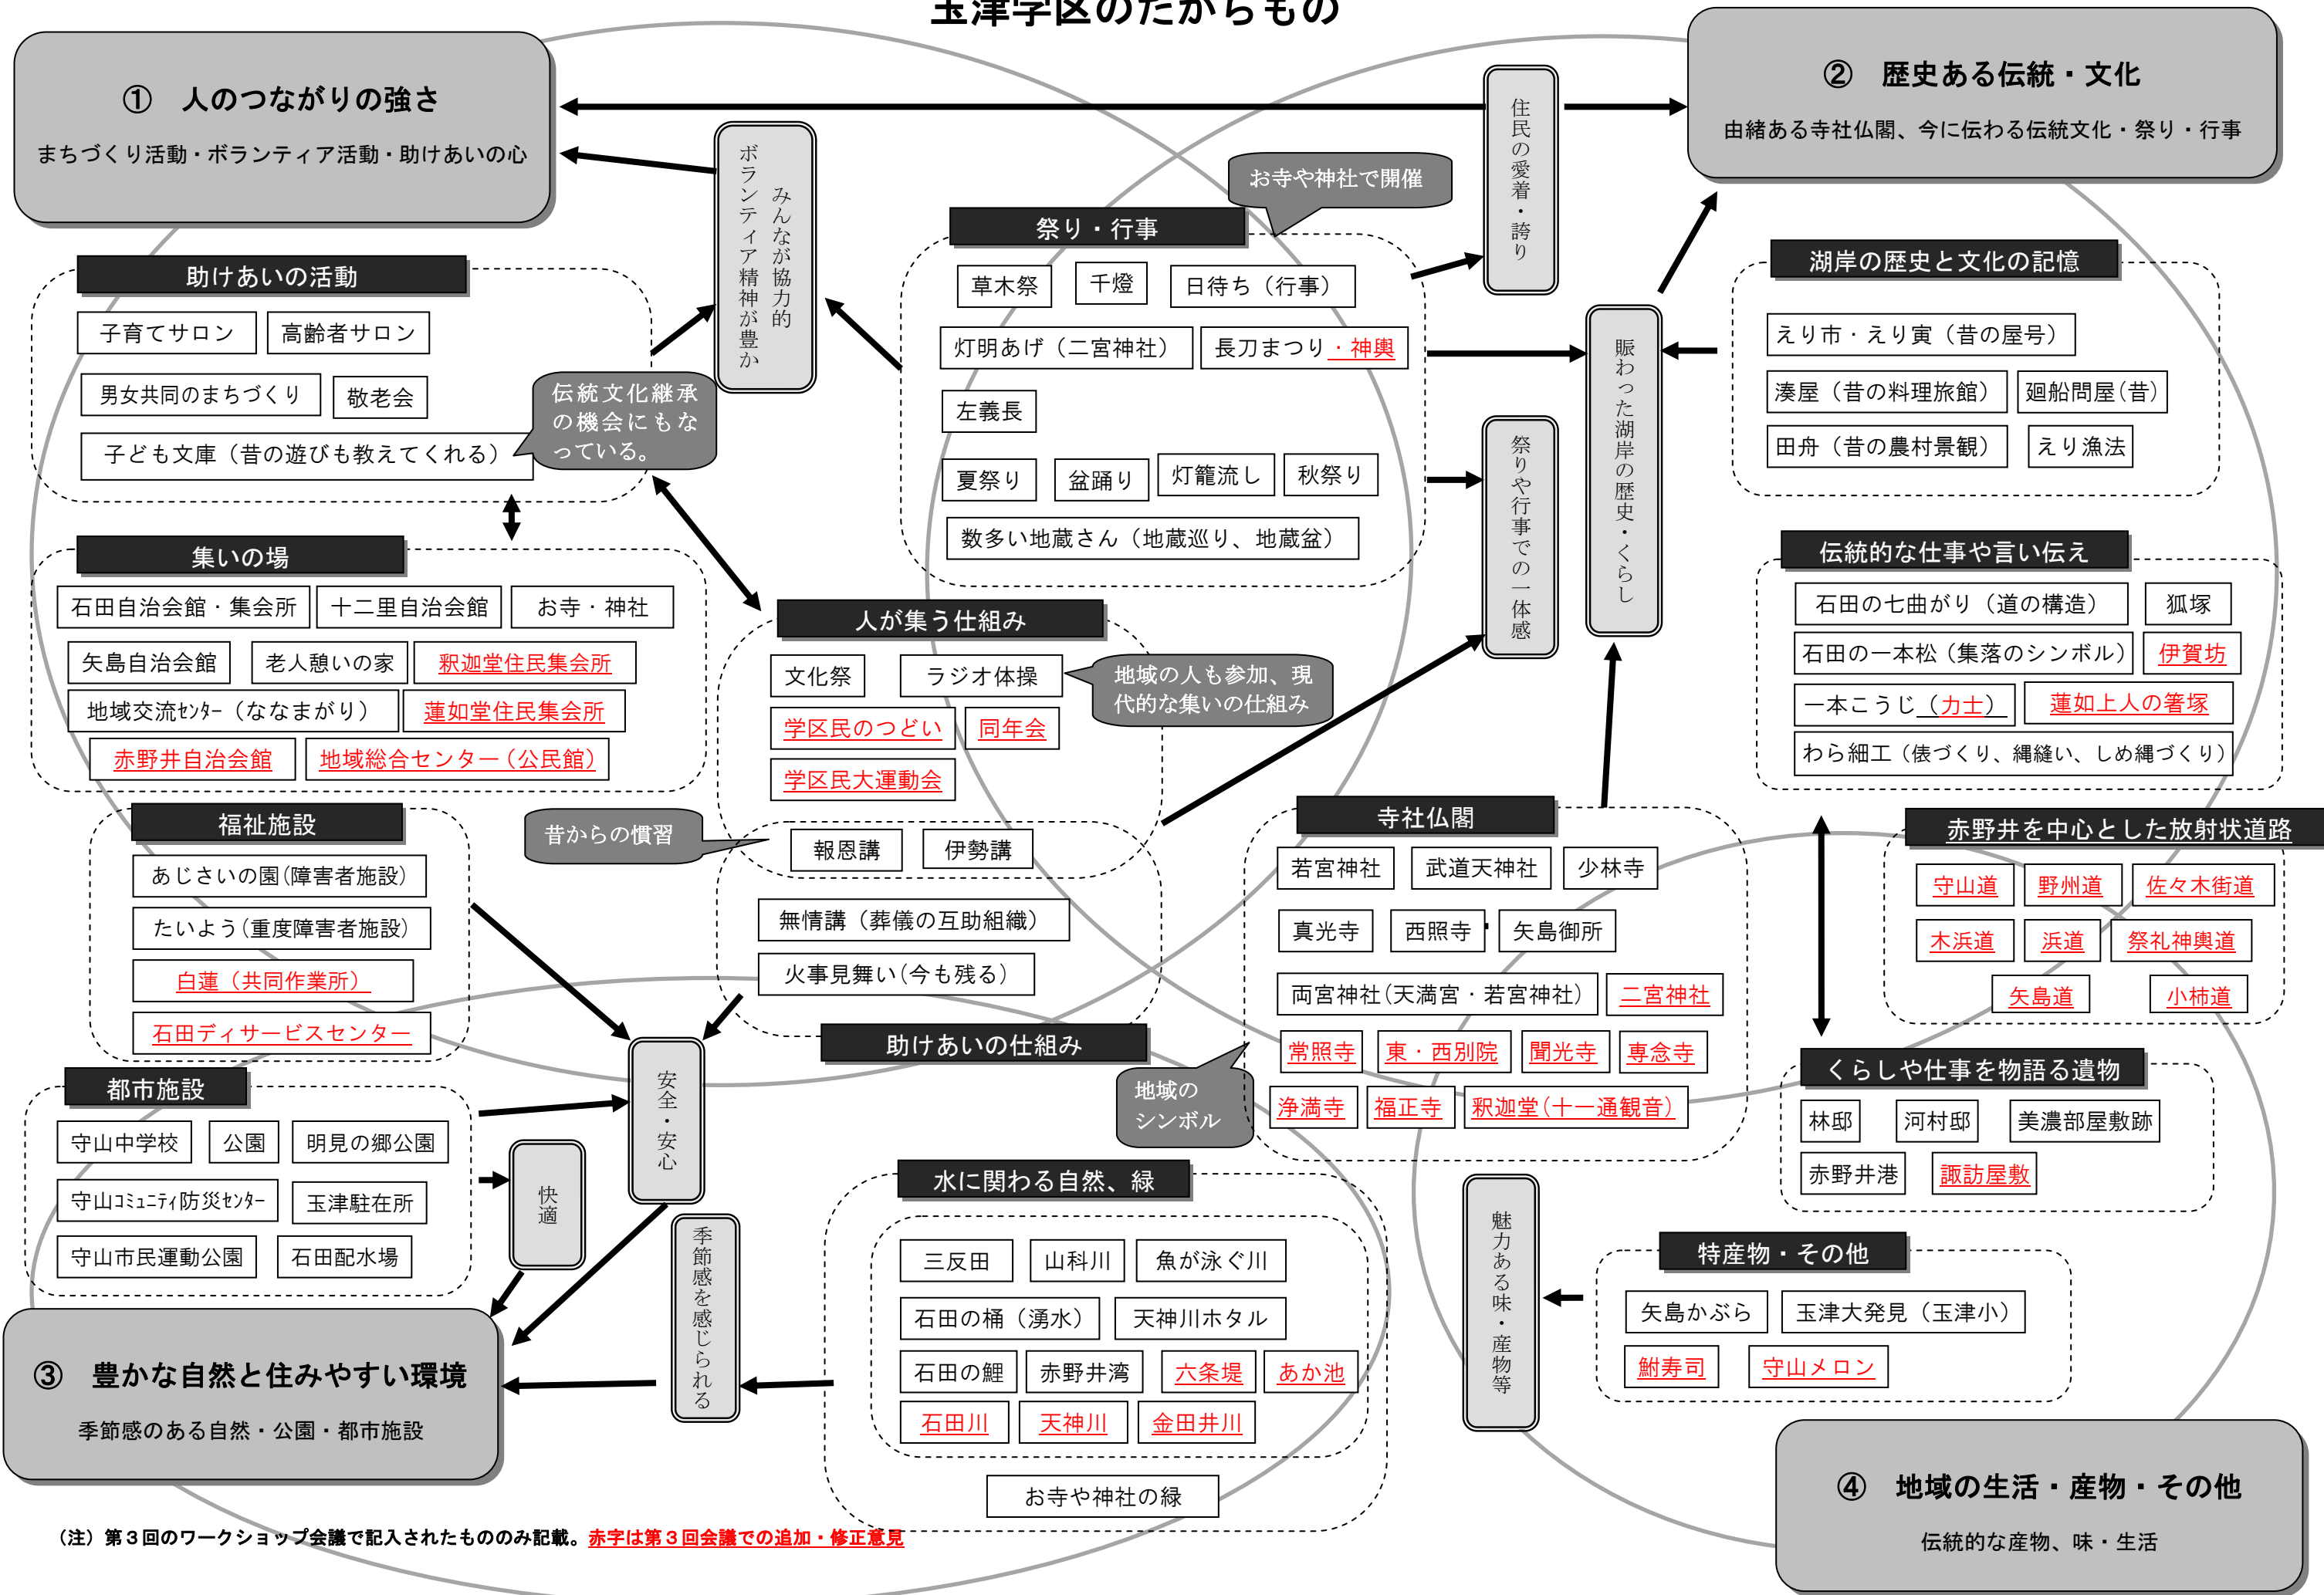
玉津学区のたからもの

① 人のつながりの強さ
まちづくり活動・ボランティア活動・助けあいの心

② 歴史ある伝統・文化
由緒ある寺社仏閣、今に伝わる伝統文化・祭り・行事

みんなが協力的
ボランティア精神が豊か

住民の愛着・誇り

お寺や神社で開催

祭り・行事
草木祭
千燈
日待ち（行事）
灯明あげ（二宮神社）
長刀まつり・神輿
左義長
夏祭り
盆踊り
灯籠流し
秋祭り
数多い地蔵さん（地蔵巡り、地蔵盆）

祭りや行事での一体感

賑わった湖岸の歴史・くらし

湖岸の歴史と文化の記憶
えり市・えり寅（昔の屋号）
湊屋（昔の料理旅館）
廻船問屋（昔）
田舟（昔の農村景観）
えり漁法

助けあいの活動
子育てサロン
高齢者サロン
男女共同のまちづくり
敬老会
子ども文庫（昔の遊びも教えてくれる）

伝統文化継承の機会にもなっている。

集いの場
石田自治会館・集会所
十二里自治会館
お寺・神社
矢島自治会館
老人憩いの家
釈迦堂住民集会所
地域交流ｾﾝﾀｰ（ななまがり）
蓮如堂住民集会所
赤野井自治会館
地域総合センター（公民館）

人が集う仕組み
文化祭
ラジオ体操
地域の人も参加、現代的な集いの仕組み
学区民のつどい
同年会
学区民大運動会

伝統的な仕事や言い伝え
石田の七曲がり（道の構造）
狐塚
石田の一本松（集落のシンボル）
伊賀坊
一本こうじ（力士）
蓮如上人の箸塚
わら細工（俵づくり、縄縫い、しめ縄づくり）

福祉施設
あじさいの園（障害者施設）
たいよう（重度障害者施設）
白蓮（共同作業所）
石田ディサービスセンター

昔からの慣習
報恩講
伊勢講
無情講（葬儀の互助組織）
火事見舞い（今も残る）

助けあいの仕組み

寺社仏閣
若宮神社
武道天神社
少林寺
真光寺
西照寺
矢島御所
両宮神社（天満宮・若宮神社）
二宮神社
常照寺
東・西別院
聞光寺
専念寺
浄満寺
福正寺
釈迦堂（十一通観音）

地域のシンボル

赤野井を中心とした放射状道路
守山道
野州道
佐々木街道
木浜道
浜道
祭礼神輿道
矢島道
小柿道

くらしや仕事を物語る遺物
林邸
河村邸
美濃部屋敷跡
赤野井港
諏訪屋敷

都市施設
守山中学校
公園
明見の郷公園
守山ｺﾐｭﾆﾃｨ防災ｾﾝﾀｰ
玉津駐在所
守山市民運動公園
石田配水場

快適

安全・安心

季節感を感じられる

水に関わる自然、緑
三反田
山科川
魚が泳ぐ川
石田の桶（湧水）
天神川ホタル
石田の鯉
赤野井湾
六条堤
あか池
石田川
天神川
金田井川
お寺や神社の緑

魅力ある味・産物等

特産物・その他
矢島かぶら
玉津大発見（玉津小）
鮒寿司
守山メロン

③ 豊かな自然と住みやすい環境
季節感のある自然・公園・都市施設

④ 地域の生活・産物・その他
伝統的な産物、味・生活

（注）第３回のワークショップ会議で記入されたもののみ記載。赤字は第３回会議での追加・修正意見